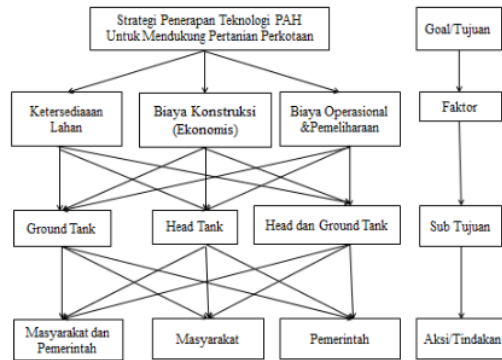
Strategi Penerapan Teknologi PAH Untuk Mendukung Pertanian Perkotaan

Ketersediaaan Lahan

Biaya Konstruksi (Ekonomis)

Biaya Operasional &Pemeliharaan

Ground Tank

Head Tank

Head dan Ground Tank

Masyarakat dan Pemerintah

Masyarakat

Pemerintah

Goal/Tujuan

Faktor

Sub Tujuan

Aksi/Tindakan